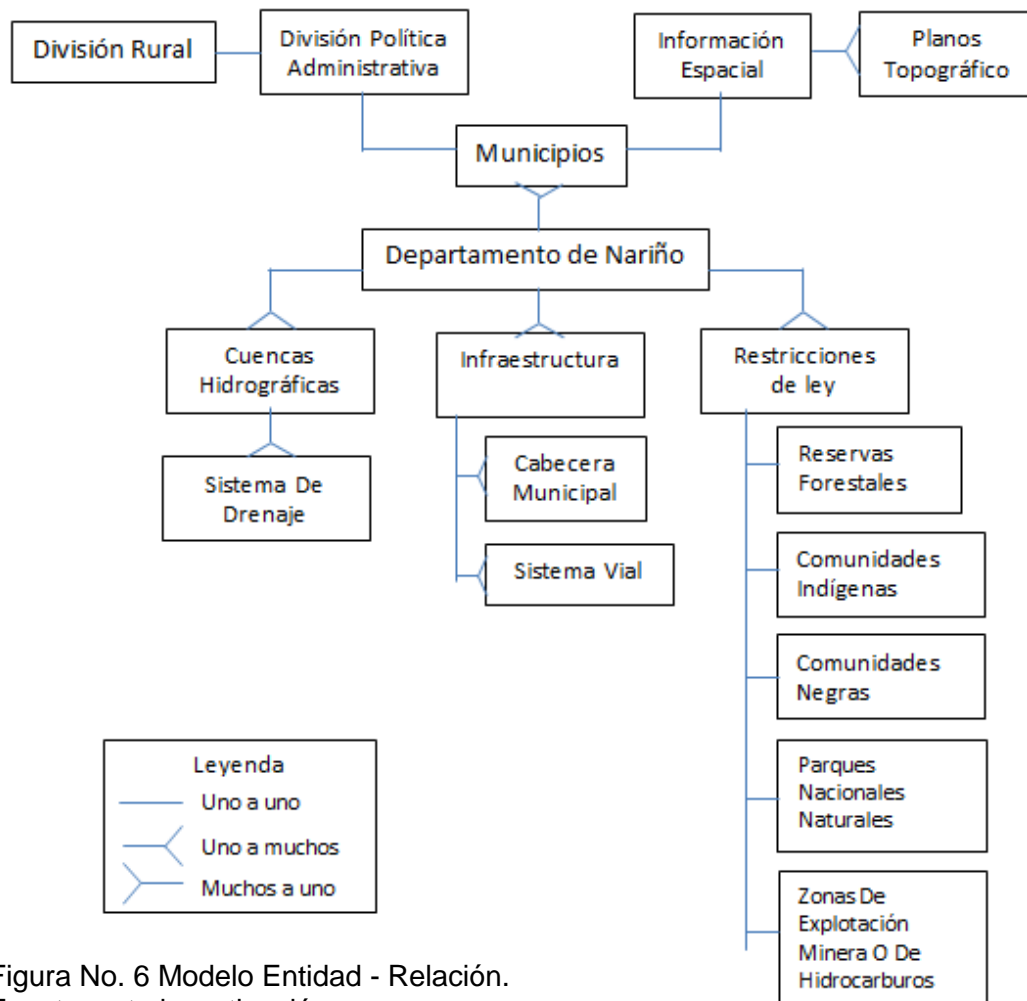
División Rural

División Política Administrativa

Información Espacial

Planos Topográfico

Municipios

Departamento de Nariño

Cuencas Hidrográficas

Infraestructura

Restricciones de ley

Sistema De Drenaje

Cabecera Municipal

Sistema Vial

Reservas Forestales

Comunidades Indígenas

Comunidades Negras

Parques Nacionales Naturales

Zonas De Explotación Minera O De Hidrocarburos

Leyenda
Uno a uno
Uno a muchos
Muchos a uno

Figura No. 6 Modelo Entidad - Relación.
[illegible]